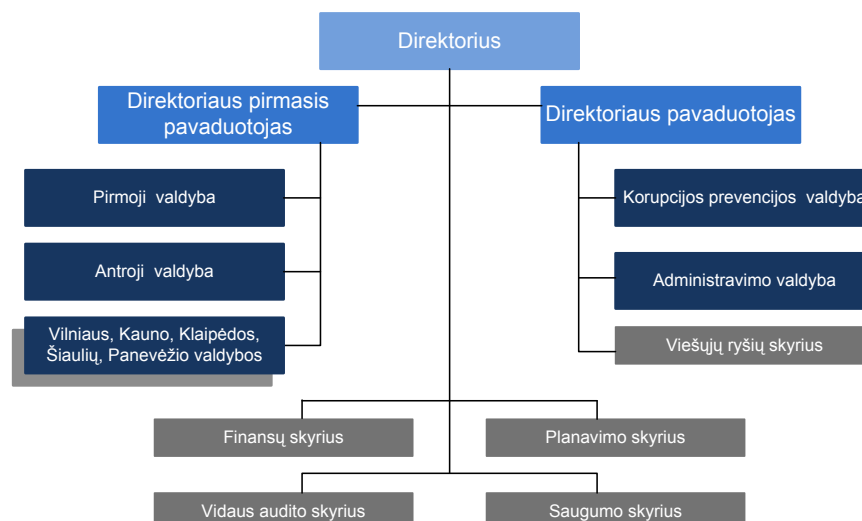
Direktorius

Direktoriaus pirmasis pavaduotojas

Direktoriaus pavaduotojas

Pirmoji valdyba

Antroji valdyba

Vilniaus, Kauno, Klaipėdos, Šiaulių, Panevėžio valdybos

Korupcijos prevencijos valdyba

Administravimo valdyba

Viešųjų ryšių skyrius

Finansų skyrius

Planavimo skyrius

Vidaus audito skyrius

Saugumo skyrius